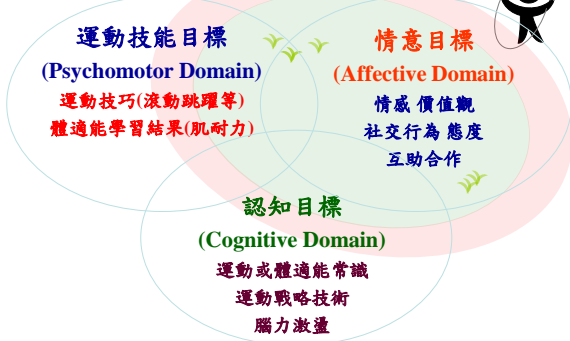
運動技能目標
(Psychomotor Domain)
運動技巧(滾動跳躍等)
體適能學習結果(肌耐力)

情意目標
(Affective Domain)
情感 價值觀
社交行為 態度
互助合作

認知目標
(Cognitive Domain)
運動或體適能常識
運動戰略技術
腦力激盪